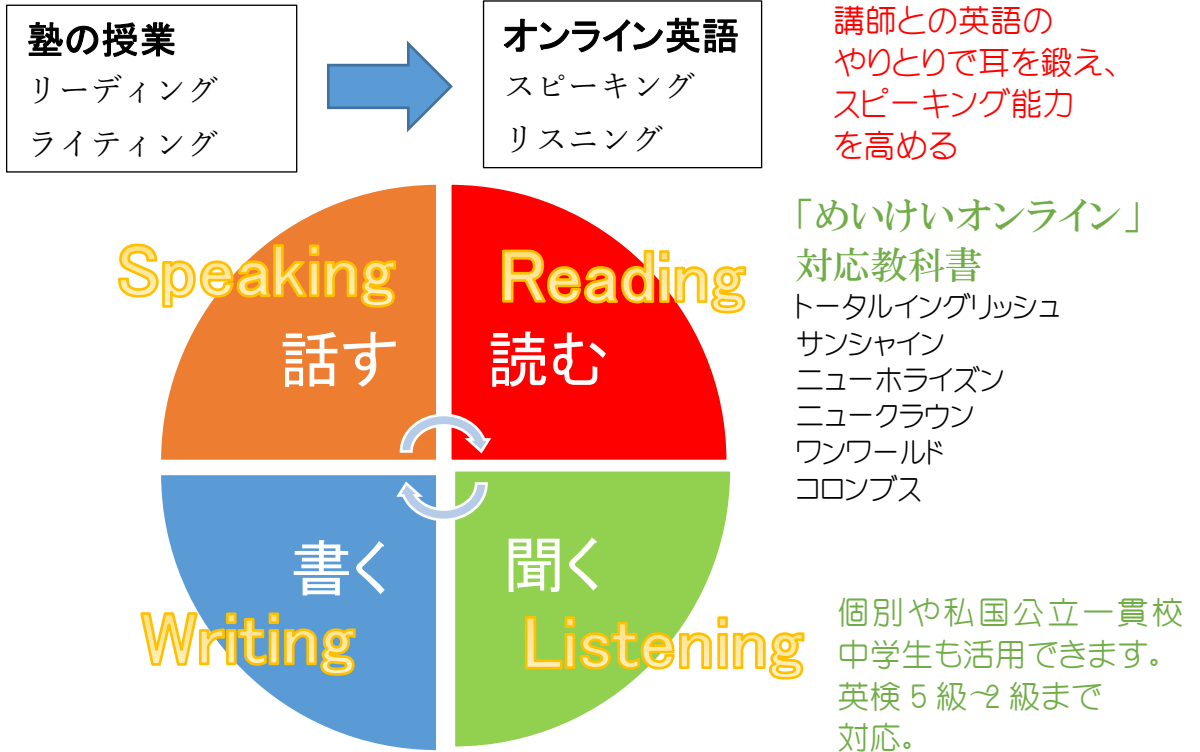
塾の授業
リーディング
ライティング

オンライン英語
スピーキング
リスニング

講師との英語のやりとりで耳を鍛え、スピーキング能力を高める

「めいけいオンライン」
対応教科書
トータルイングリッシュ
サンシャイン
ニューホライズン
ニュークラウン
ワンワールド
コロンブス

Speaking
話す

Reading
読む

書く
Writing

聞く
Listening

個別や私国公立一貫校中学生も活用できます。英検５級~2級まで対応。